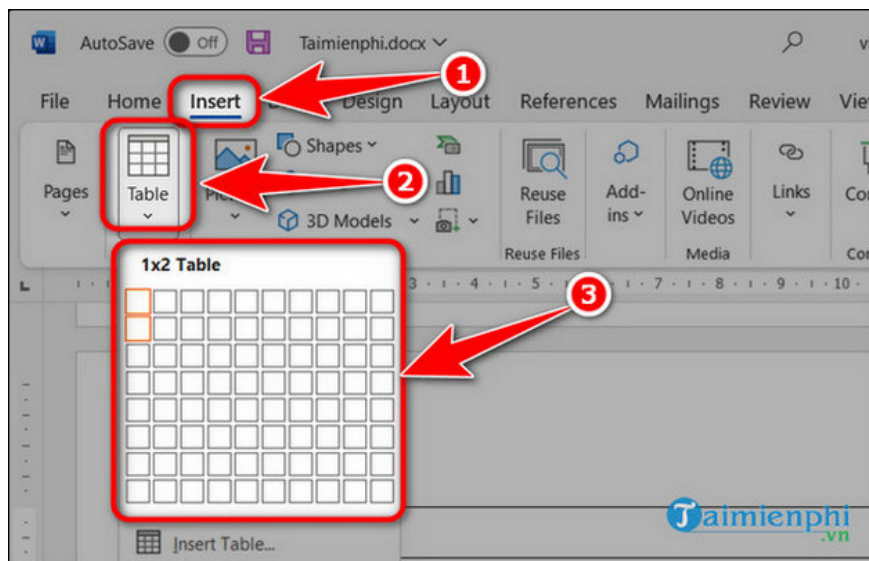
AutoSave Off Taimienphi.docx

1

File Home Insert Design Layout References Mailings Review Vie

Pages

Table

Pic

Shapes

2

3D Models

Reuse Files

Reuse Files

Add-ins

Online Videos

Media

Links

Co

1x2 Table

3

· 4 · 5 · 6 · 7 · 8 · 9 · 10 ·

Insert Table...

Taimienphi .vn